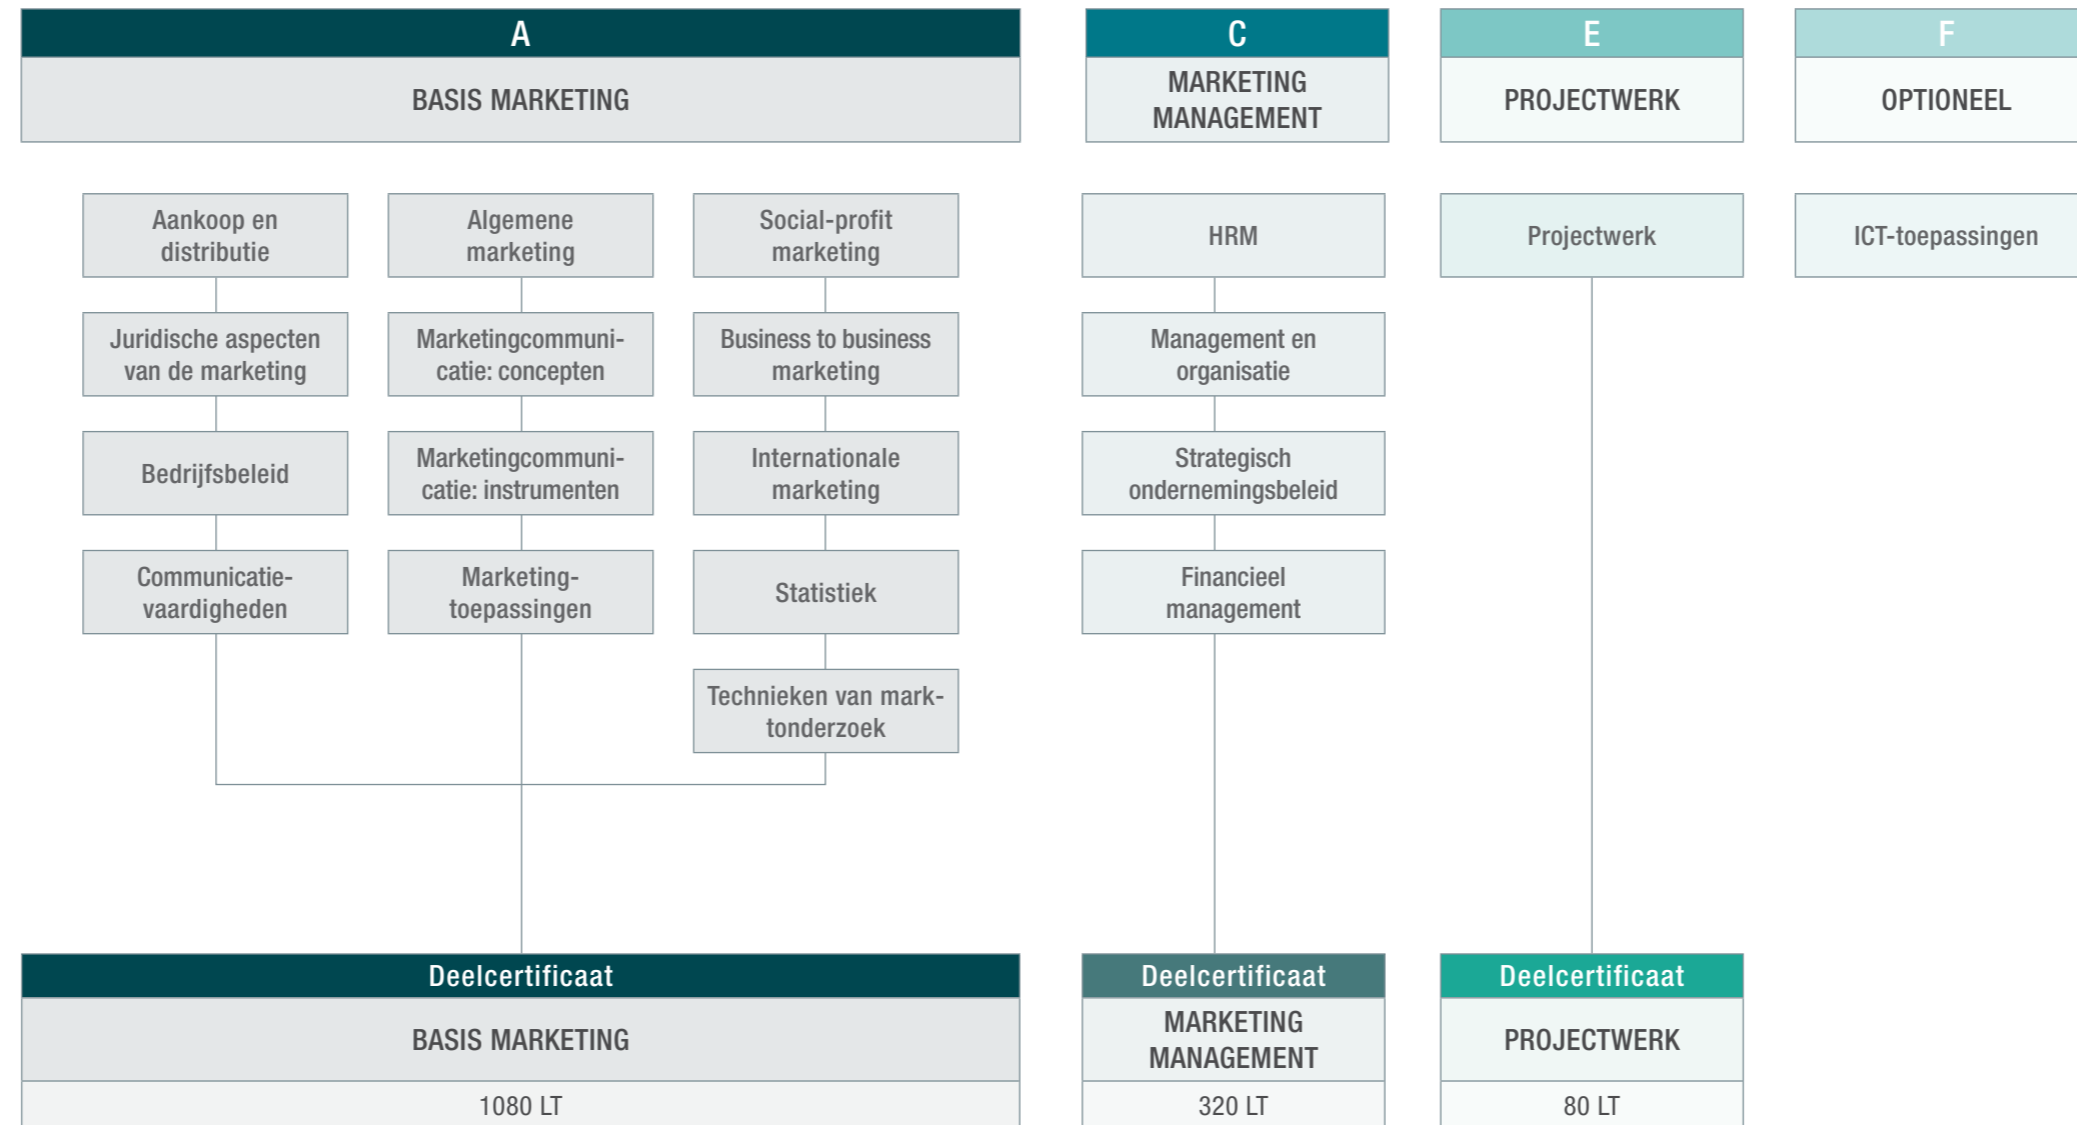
A

BASIS MARKETING

C

MARKETING MANAGEMENT

E

PROJECTWERK

F

OPTIONEEL

Aankoop en distributie

Juridische aspecten van de marketing

Bedrijfsbeleid

Communicatievaardigheden

Algemene marketing

Marketingcommunicatie: concepten

Marketingcommunicatie: instrumenten

Marketingtoepassingen

Social-profit marketing

Business to business marketing

Internationale marketing

Statistiek

Technieken van marktonderzoek

HRM

Management en organisatie

Strategisch ondernemingsbeleid

Financieel management

Projectwerk

ICT-toepassingen

Deelcertificaat

BASIS MARKETING

1080 LT

Deelcertificaat

MARKETING MANAGEMENT

320 LT

Deelcertificaat

PROJECTWERK

80 LT